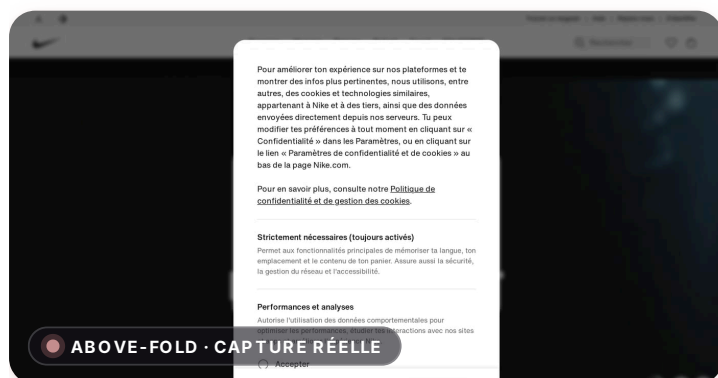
Pour améliorer ton expérience sur nos plateformes et te montrer des infos plus pertinentes, nous utilisons, entre autres, des cookies et technologies similaires, appartenant à Nike et à des tiers, ainsi que des données envoyées directement depuis nos serveurs. Tu peux modifier tes préférences à tout moment en cliquant sur « Confidentialité » dans les Paramètres, ou en cliquant sur le lien « Paramètres de confidentialité et de cookies » au bas de la page Nike.com.

Pour en savoir plus, consulte notre Politique de confidentialité et de gestion des cookies.

Strictement nécessaires (toujours activés)

Permet aux fonctionnalités principales de mémoriser ta langue, ton emplacement et le contenu de ton panier. Assure aussi la sécurité, la gestion du réseau et l'accessibilité.

Performances et analyses

Autorise l'utilisation des données comportementales pour optimiser les performances, étudier tes interactions avec nos sites

Accepter

ABOVE-FOLD · CAPTURE RÉELLE